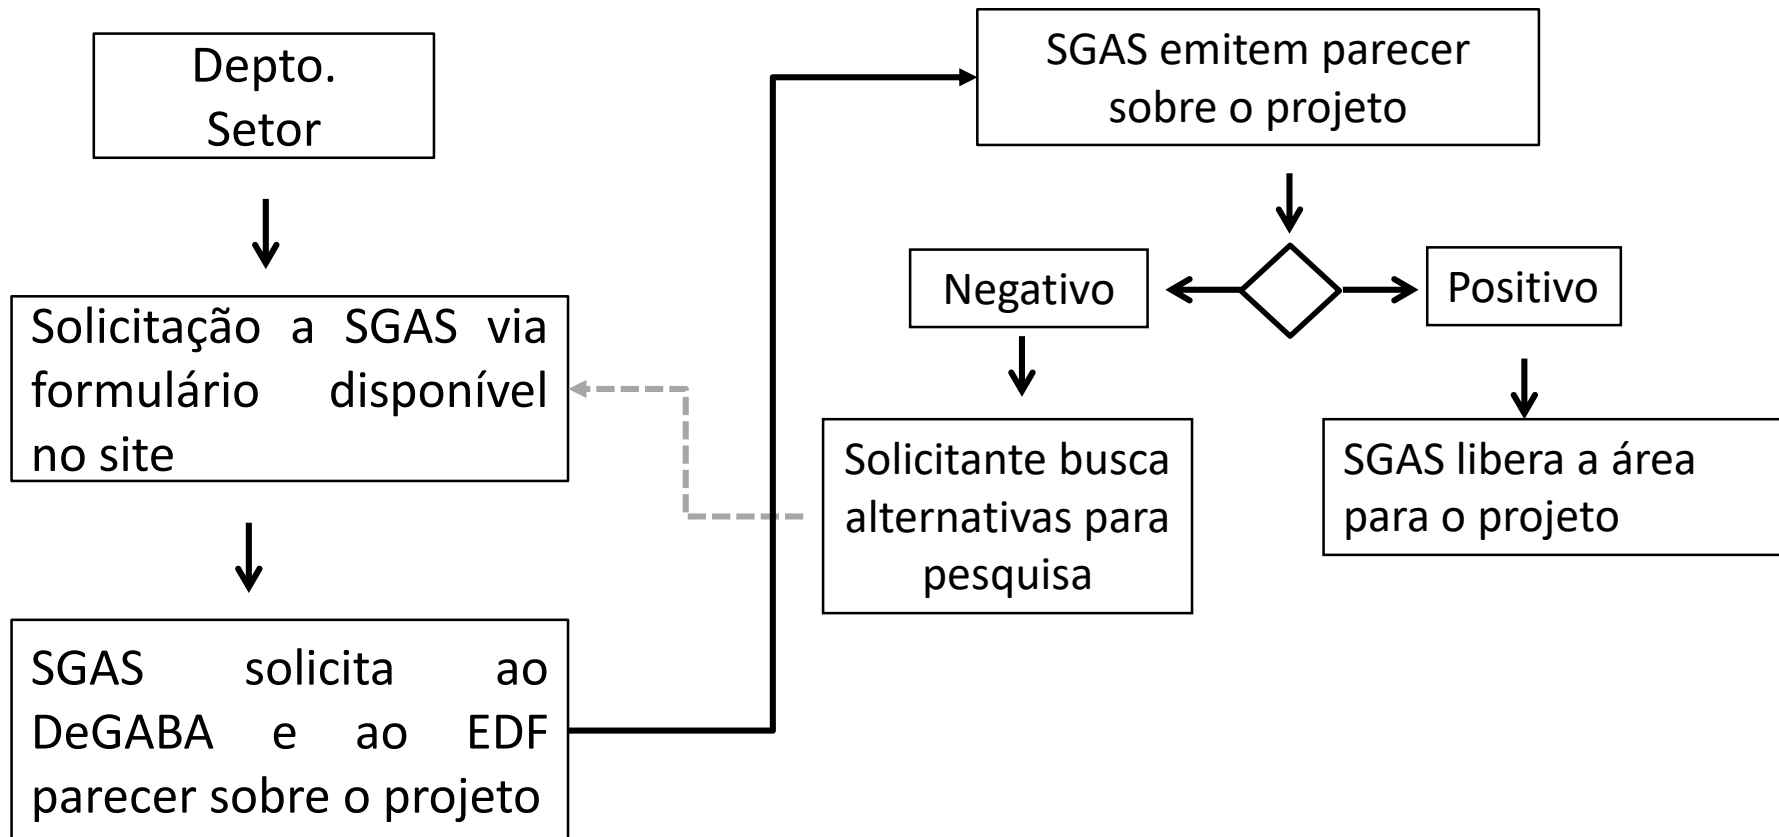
Depto.
Setor

Solicitação a SGAS via formulário disponível no site

SGAS solicita ao DeGABA e ao EDF parecer sobre o projeto

SGAS emitem parecer sobre o projeto

Negativo

Positivo

Solicitante busca alternativas para pesquisa

SGAS libera a área para o projeto